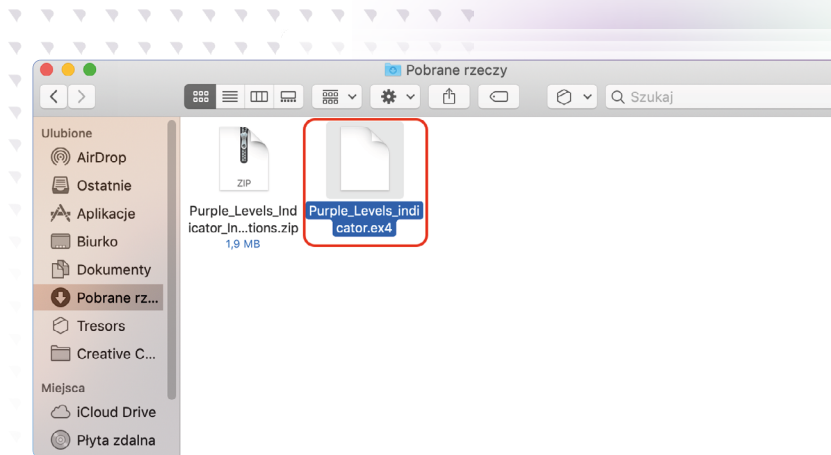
Pobrane rzeczy

Szukaj

Ulubione
AirDrop
Ostatnie
Aplikacje
Biurko
Dokumenty
Pobrane rz...
Tresors
Creative C...

Miejsca
iCloud Drive
Płyta zdalna

ZIP
Purple_Levels_Indicator_In...tions.zip
1,9 MB

Purple_Levels_indicator.ex4